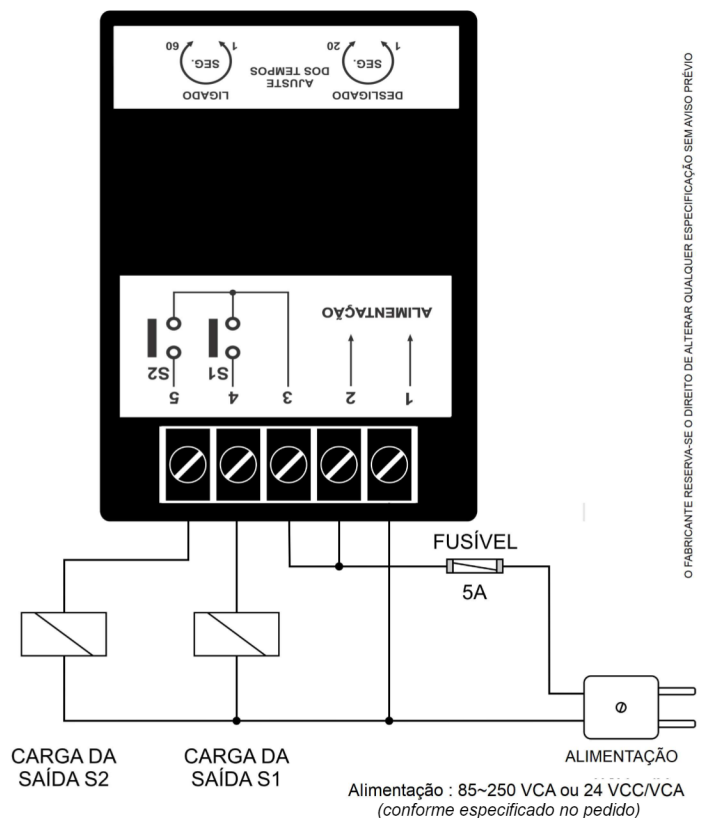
DESLIGADO
1
SEG.
20
AJUSTE
DOS TEMPOS
LIGADO
1
SEG.
60

ALIMENTAÇÃO
S2
S1
5
4
3
2
1

O FABRICANTE RESERVA-SE O DIREITO DE ALTERAR QUALQUER ESPECIFICAÇÃO SEM AVISO PRÉVIO

FUSÍVEL
5A

CARGA DA SAÍDA S2

CARGA DA SAÍDA S1

ALIMENTAÇÃO

Alimentação : 85~250 VCA ou 24 VCC/VCA
(conforme especificado no pedido)